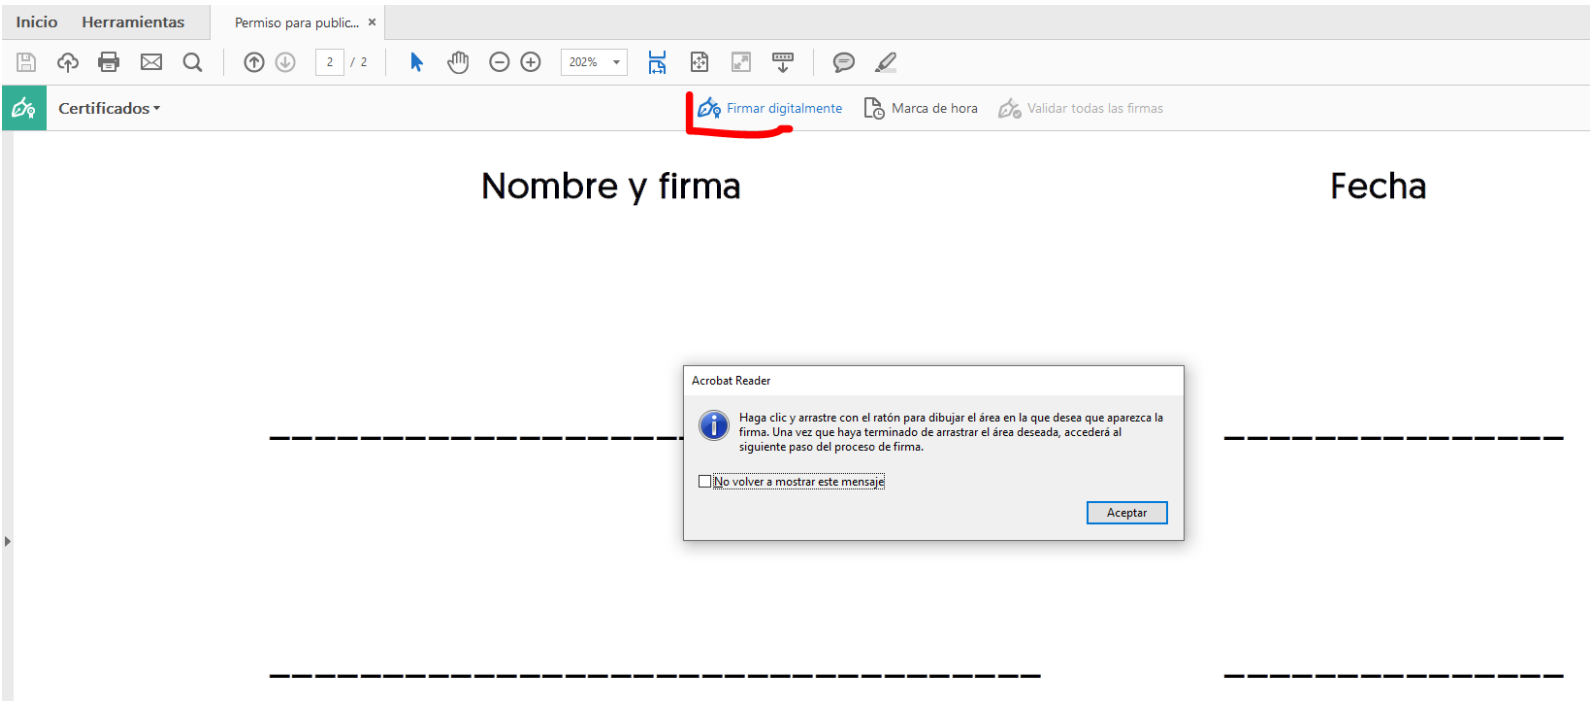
Inicio Herramientas Permiso para public... ×

2 / 2 202%

Certificados ▾ Firmar digitalmente Marca de hora Validar todas las firmas

Nombre y firma

Fecha

Acrobat Reader

Haga clic y arrastre con el ratón para dibujar el área en la que desea que aparezca la firma. Una vez que haya terminado de arrastrar el área deseada, accederá al siguiente paso del proceso de firma.

No volver a mostrar este mensaje

Aceptar